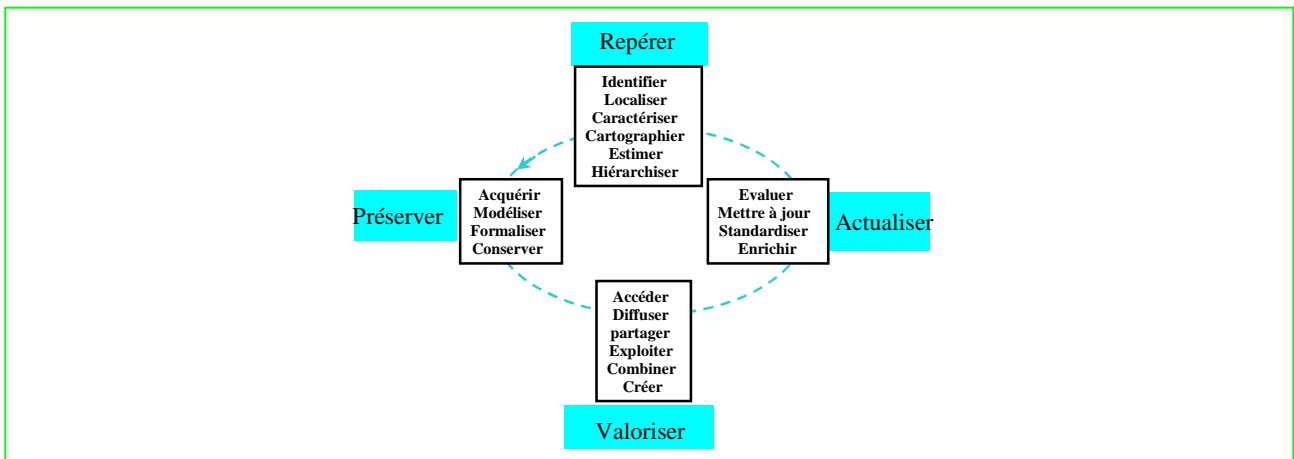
Repérer

Identifier
Localiser
Caractériser
Cartographier
Estimer
Hiérarchiser

Préserver

Acquérir
Modéliser
Formaliser
Conserver

Evaluer
Mettre à jour
Standardiser
Enrichir

Actualiser

Accéder
Diffuser
partager
Exploiter
Combiner
Créer

Valoriser